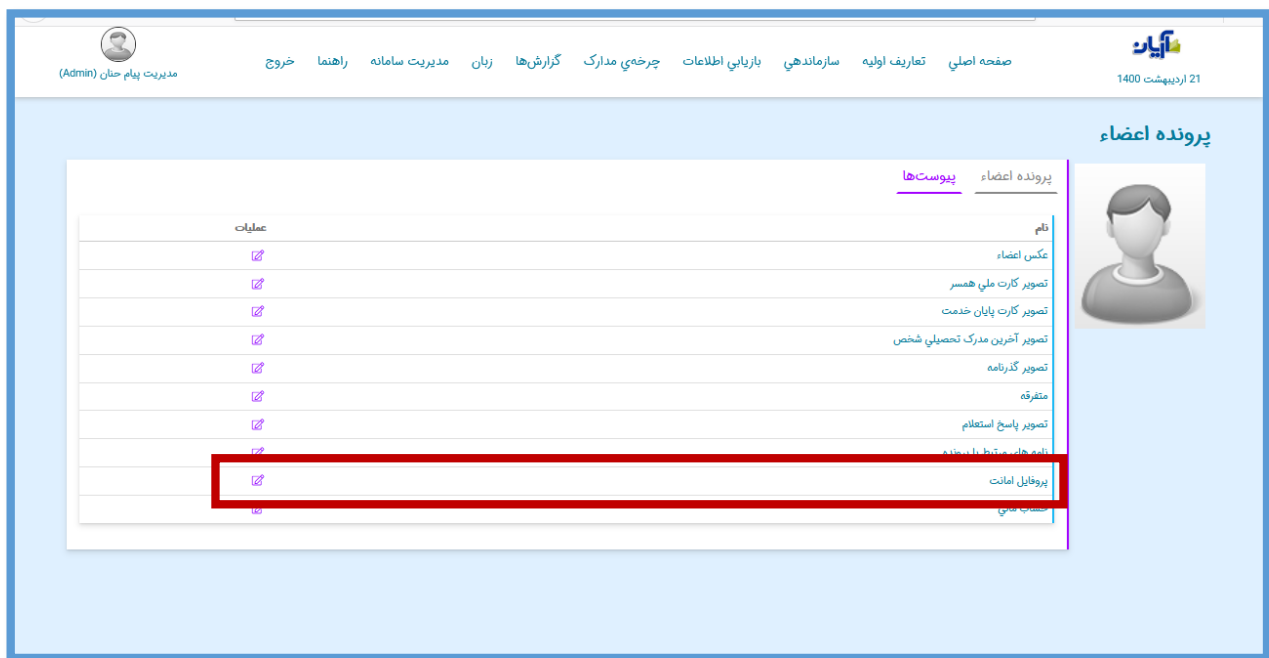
آیان
21 اردیبهشت 1400

صفحه اصلي تعاريف اوليه سازماندهي بازيابي اطلاعات چرخه‌ي مدارك گزارش‌ها زبان مديريت سامانه راهنما خروج

مديريت پيام حنان (Admin)

پرونده اعضاء

پرونده اعضاء پیوست‌ها

| نام | عملیات |
|---|---|
| عكس اعضاء | |
| تصوير كارت ملي همسر | |
| تصوير كارت پايان خدمت | |
| تصوير آخرين مدرك تحصيلي شخص | |
| تصوير گذرنامه | |
| متفرقه | |
| تصوير پاسخ استعلام | |
| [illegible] | |
| پروفایل امانت | |
| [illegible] | |